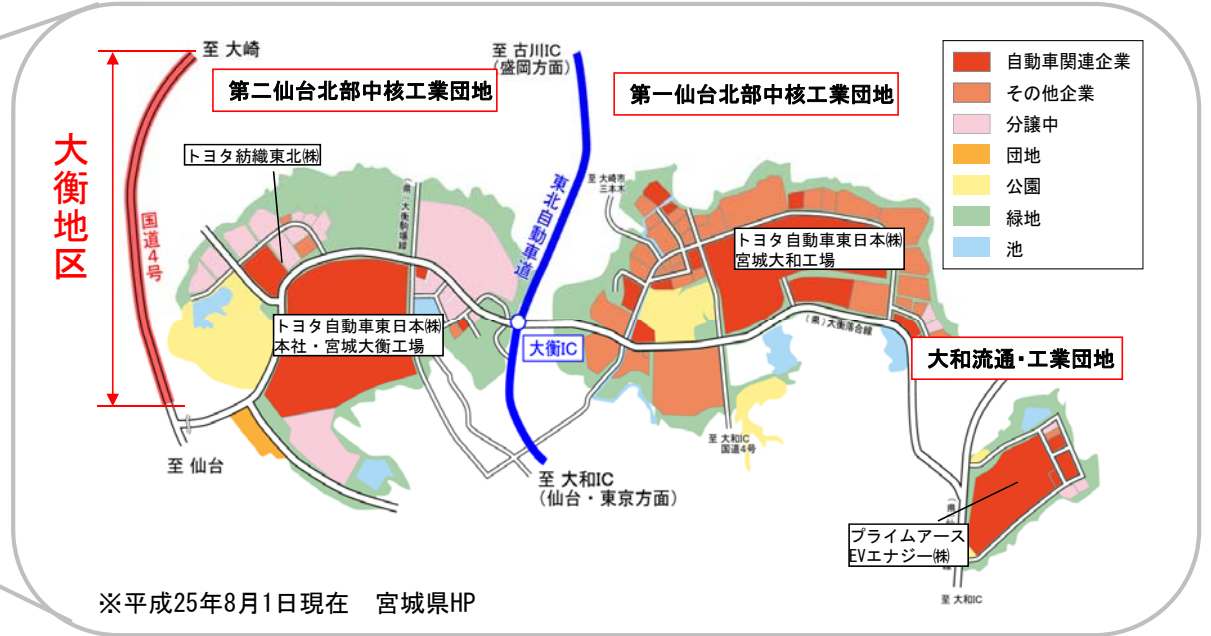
至 大崎

第二仙台北部中核工業団地

至 古川IC
(盛岡方面)

第一仙台北部中核工業団地

| | |
|---|---|
| | 自動車関連企業 |
| | その他企業 |
| | 分譲中 |
| | 団地 |
| | 公園 |
| | 緑地 |
| | 池 |

大衡地区

国道4号

トヨタ紡織東北㈱

東北自動車道

至 大崎市三本木

トヨタ自動車東日本㈱
宮城大和工場

トヨタ自動車東日本㈱
本社・宮城大衡工場

大衡IC

(県)大衡落合線

大和流通・工業団地

至 仙台

至 大和IC
国道4号

至 大和IC
(仙台・東京方面)

プライムアース
EVエナジー㈱

至 大和IC

※平成25年8月1日現在 宮城県HP